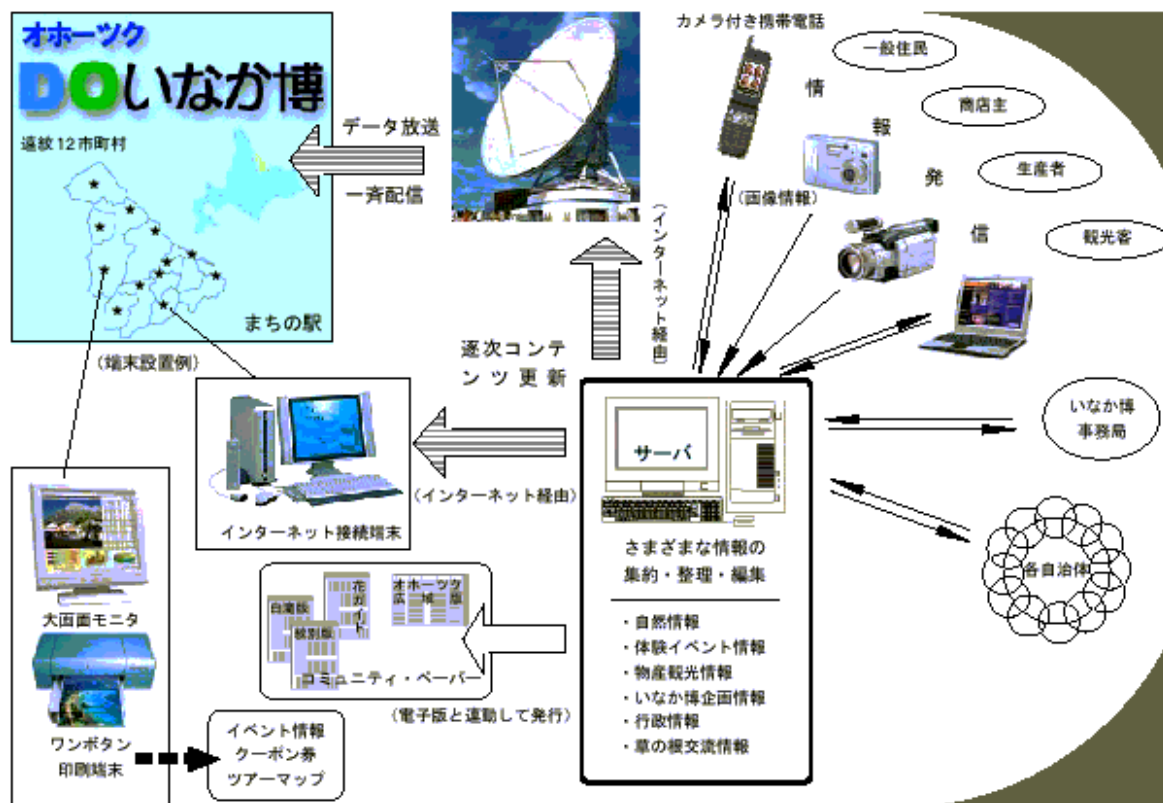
オホーツク
DOいなか博
遠紋12市町村
まちの駅

データ放送
一斉配信

(インターネット経由)

カメラ付き携帯電話
(画像情報)
情
報
発
信
一般住民
商店主
生産者
観光客

(端末設置例)

逐次コンテンツ更新

インターネット接続端末
(インターネット経由)

サーバ
さまざまな情報の
集約・整理・編集
・自然情報
・体験イベント情報
・物産観光情報
・いなか博企画情報
・行政情報
・草の根交流情報

いなか博
事務局

各自治体

大画面モニタ

ワンボタン
印刷端末

イベント情報
クーポン券
ツアーマップ

花ガイド
オホーツク広域版
紋別版
コミュニティ・ペーパー
(電子版と連動して発行)